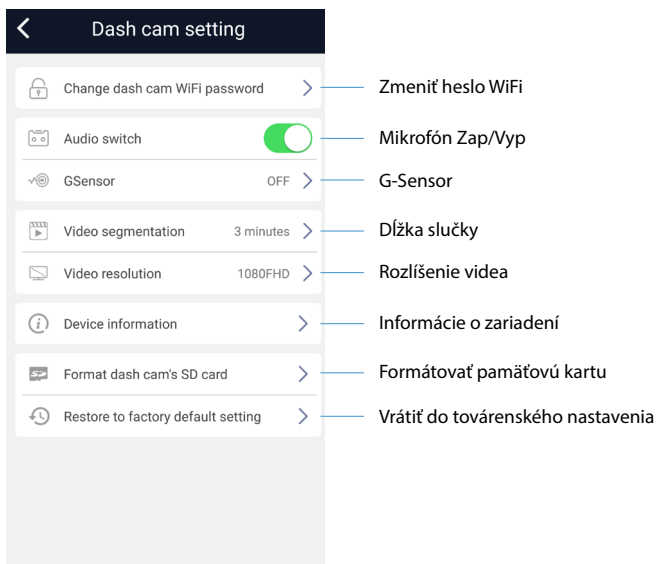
Dash cam setting

Change dash cam WiFi password
Zmeniť heslo WiFi

Audio switch
Mikrofón Zap/Vyp

GSensor OFF
G-Sensor

Video segmentation 3 minutes
Dĺžka slučky

Video resolution 1080FHD
Rozlíšenie videa

Device information
Informácie o zariadení

Format dash cam's SD card
Formátovať pamäťovú kartu

Restore to factory default setting
Vrátiť do továrenského nastavenia